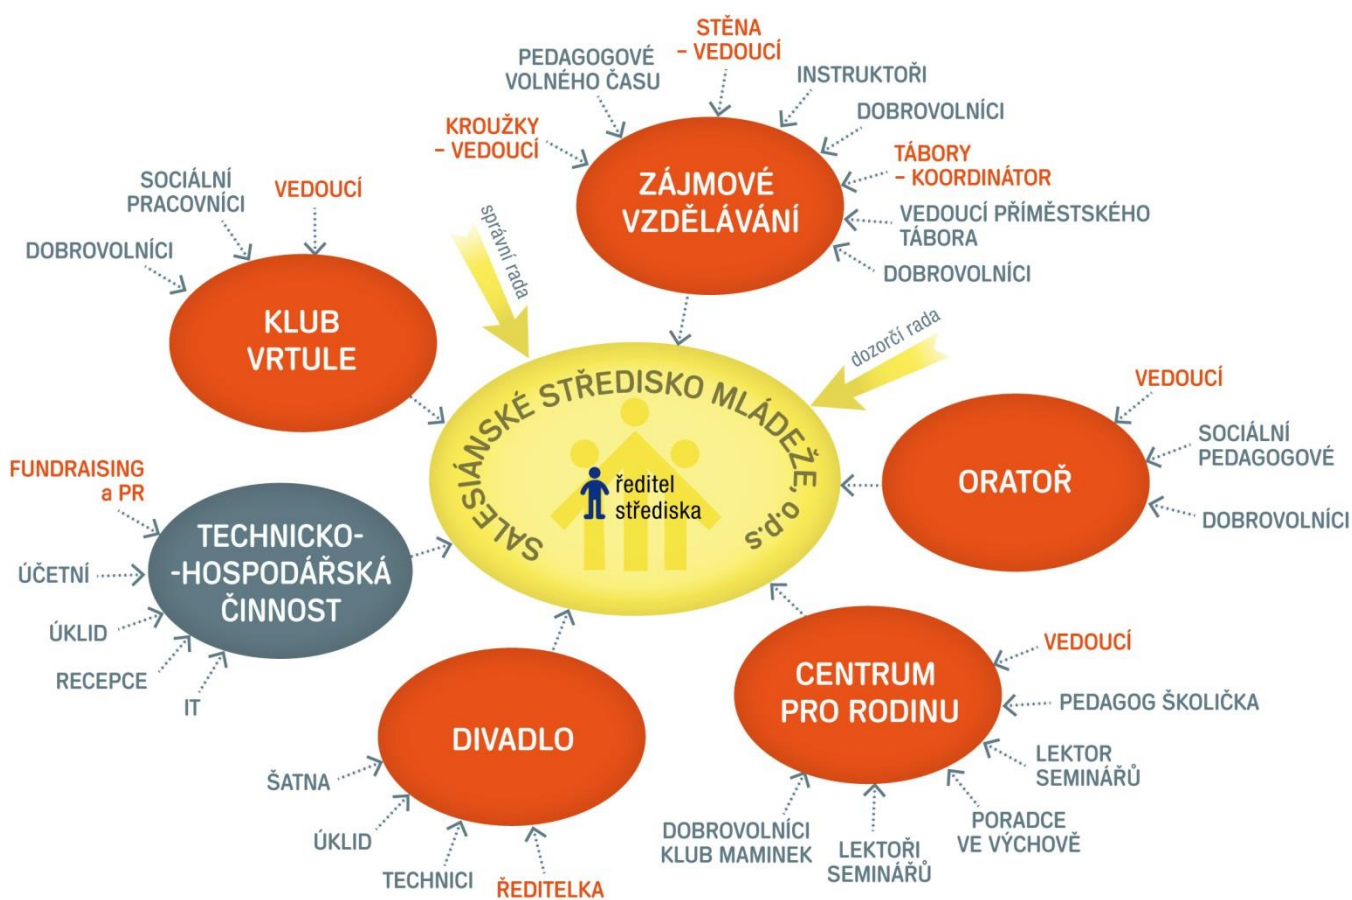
STĚNA
– VEDOUCÍ

PEDAGOGOVÉ
VOLNÉHO ČASU

INSTRUKTOŘI

DOBROVOLNÍCI

KROUŽKY
– VEDOUCÍ

TÁBORY
– KOORDINÁTOR

ZÁJMOVÉ
VZDĚLÁVÁNÍ

VEDOUCÍ PŘÍMĚSTSKÉHO
TÁBORA

DOBROVOLNÍCI

SOCIÁLNÍ
PRACOVNÍCI

VEDOUCÍ

DOBROVOLNÍCI

správní rada

KLUB
VRTULE

dozorčí rada

SALESIÁNSKÉ STŘEDISKO MLÁDEŽE, o.p.s

ředitel
střediska

VEDOUCÍ

SOCIÁLNÍ
PEDAGOGOVÉ

ORATOŘ

DOBROVOLNÍCI

FUNDRAISING
a PR

TECHNICKO-
-HOSPODÁŘSKÁ
ČINNOST

ÚČETNÍ

ÚKLID

RECEPCE

IT

VEDOUCÍ

CENTRUM
PRO RODINU

PEDAGOG ŠKOLIČKA

LEKTOR
SEMINÁŘŮ

DIVADLO

ŠATNA

ÚKLID

TECHNICI

ŘEDITELKA

DOBROVOLNÍCI
KLUB MAMINEK

LEKTOŘI
SEMINÁŘŮ

PORADCE
VE VÝCHOVĚ